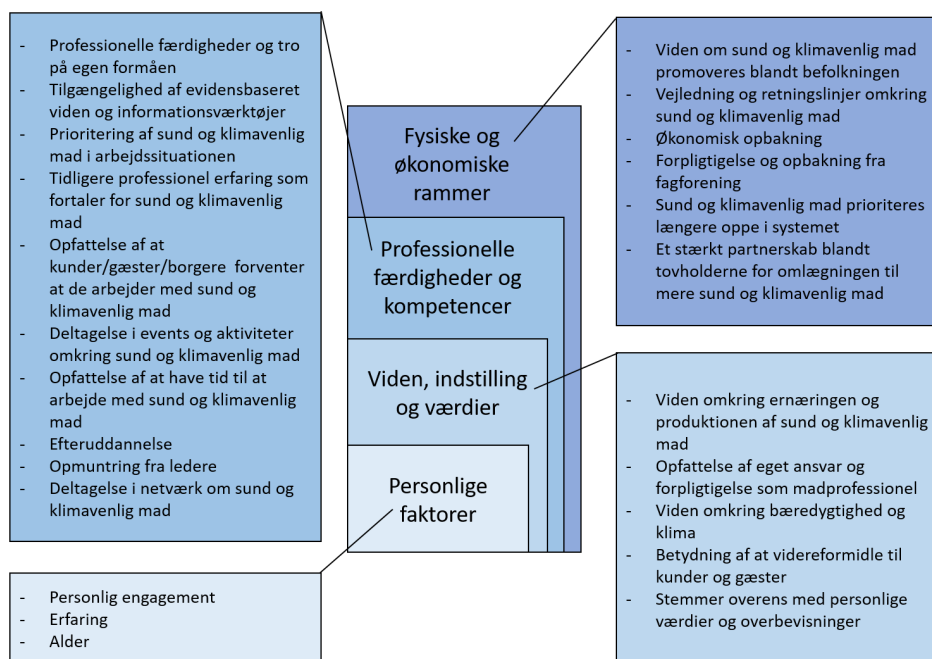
- Professionelle færdigheder og tro på egen formåen
- Tilgængelighed af evidensbaseret viden og informationsværktøjer
- Prioritering af sund og klimavenlig mad i arbejdssituationen
- Tidligere professionel erfaring som fortaler for sund og klimavenlig mad
- Opfattelse af at kunder/gæster/borgere forventer at de arbejder med sund og klimavenlig mad
- Deltagelse i events og aktiviteter omkring sund og klimavenlig mad
- Opfattelse af at have tid til at arbejde med sund og klimavenlig mad
- Efteruddannelse
- Opmuntring fra ledere
- Deltagelse i netværk om sund og klimavenlig mad

Fysiske og økonomiske rammer

Professionelle færdigheder og kompetencer

Viden, indstilling og værdier

Personlige faktorer

- Viden om sund og klimavenlig mad promoveres blandt befolkningen
- Vejledning og retningslinjer omkring sund og klimavenlig mad
- Økonomisk opbakning
- Forpligtigelse og opbakning fra fagforening
- Sund og klimavenlig mad prioriteres længere oppe i systemet
- Et stærkt partnerskab blandt tovholderne for omlægningen til mere sund og klimavenlig mad

- Viden omkring ernæringen og produktionen af sund og klimavenlig mad
- Opfattelse af eget ansvar og forpligtigelse som madprofessionel
- Viden omkring bæredygtighed og klima
- Betydning af at videreformidle til kunder og gæster
- Stemmer overens med personlige værdier og overbevisninger

- Personlig engagement
- Erfaring
- Alder